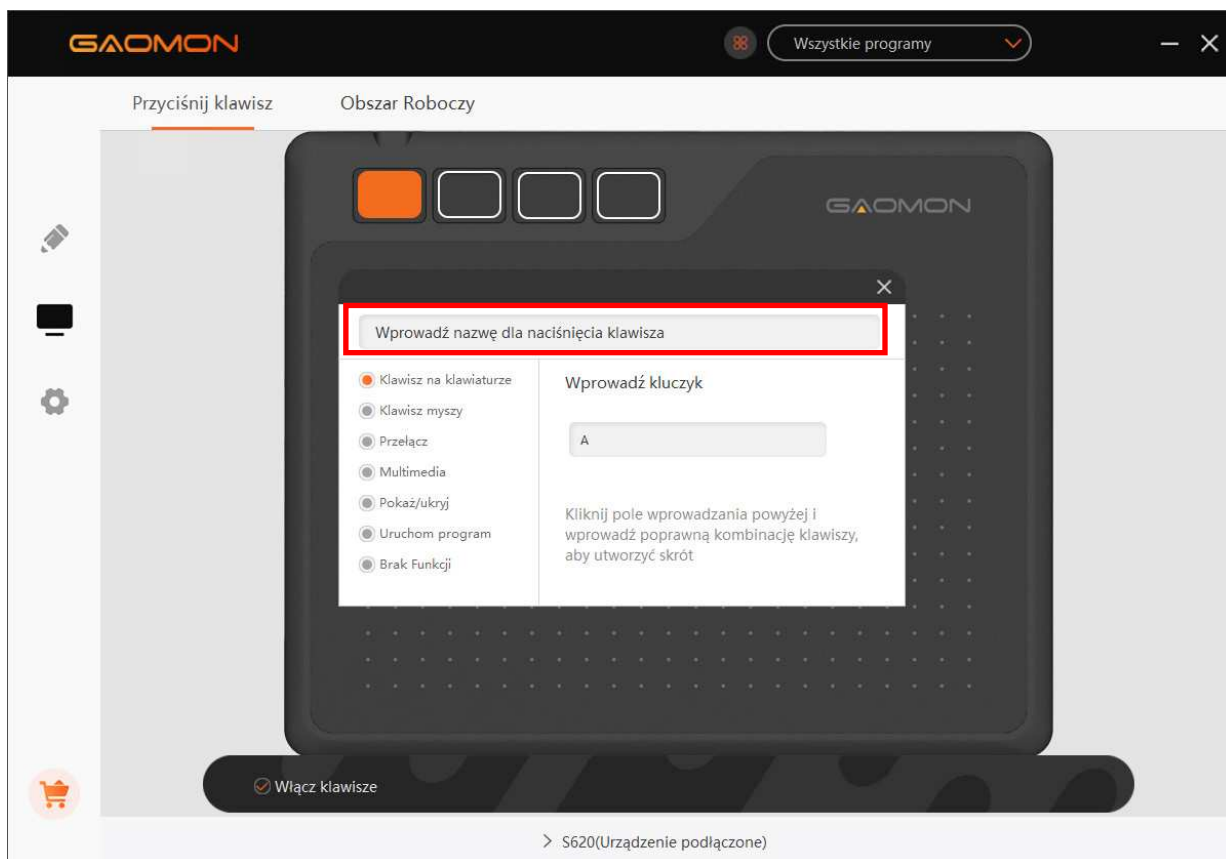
GAOMON

Wszystkie programy

Przyciśnij klawisz

Obszar Roboczy

GAOMON

Wprowadź nazwę dla naciśnięcia klawisza

Klawisz na klawiaturze
Klawisz myszy
Przełącz
Multimedia
Pokaż/ukryj
Uruchom program
Brak Funkcji

Wprowadź kluczyk

A

Kliknij pole wprowadzania powyżej i wprowadź poprawną kombinację klawiszy, aby utworzyć skrót

Włącz klawisze

S620(Urządzenie podłączone)